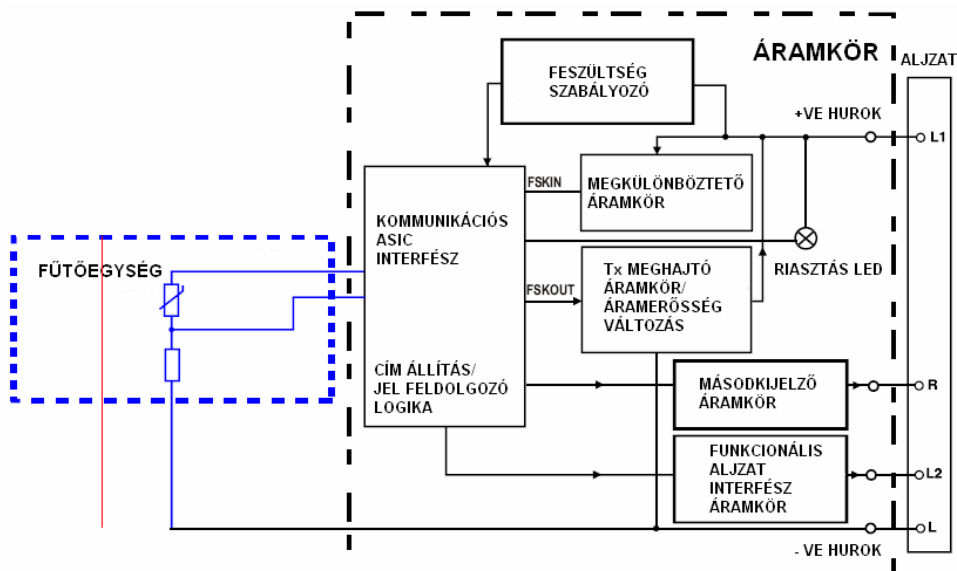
ÁRAMKÖR

ALJZAT

FESZÜLTSÉG SZABÁLYOZÓ

+VE HUROK

L1

FSKIN

MEGKÜLÖNBÖZTETŐ ÁRAMKÖR

KOMMUNIKÁCIÓS ASIC INTERFÉSZ

FŰTŐEGYSÉG

RIASZTÁS LED

FSKOUT

Tx MEGHAJTÓ ÁRAMKÖR/ ÁRAMERŐSSÉG VÁLTOZÁS

CÍM ÁLLÍTÁS/ JEL FELDOLGOZÓ LOGIKA

MÁSODKIJELZŐ ÁRAMKÖR

R

FUNKCIONÁLIS ALJZAT INTERFÉSZ ÁRAMKÖR

L2

L

- VE HUROK